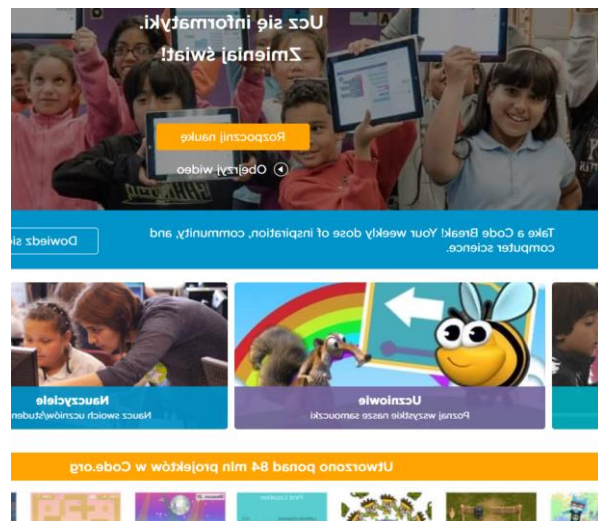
Ucz się informatyki.
Zmieniaj świat!

Rozpocznij naukę

Obejrzyj wideo

Take a Code Break! Your weekly dose of inspiration, community, and computer science.

Dowiedz się

Nauczyciele
Naucz swoich uczniów/studen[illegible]

Uczniowie
Poznaj wszystkie nasze samouczki

Utworzono ponad 84 mln projektów w Code.org